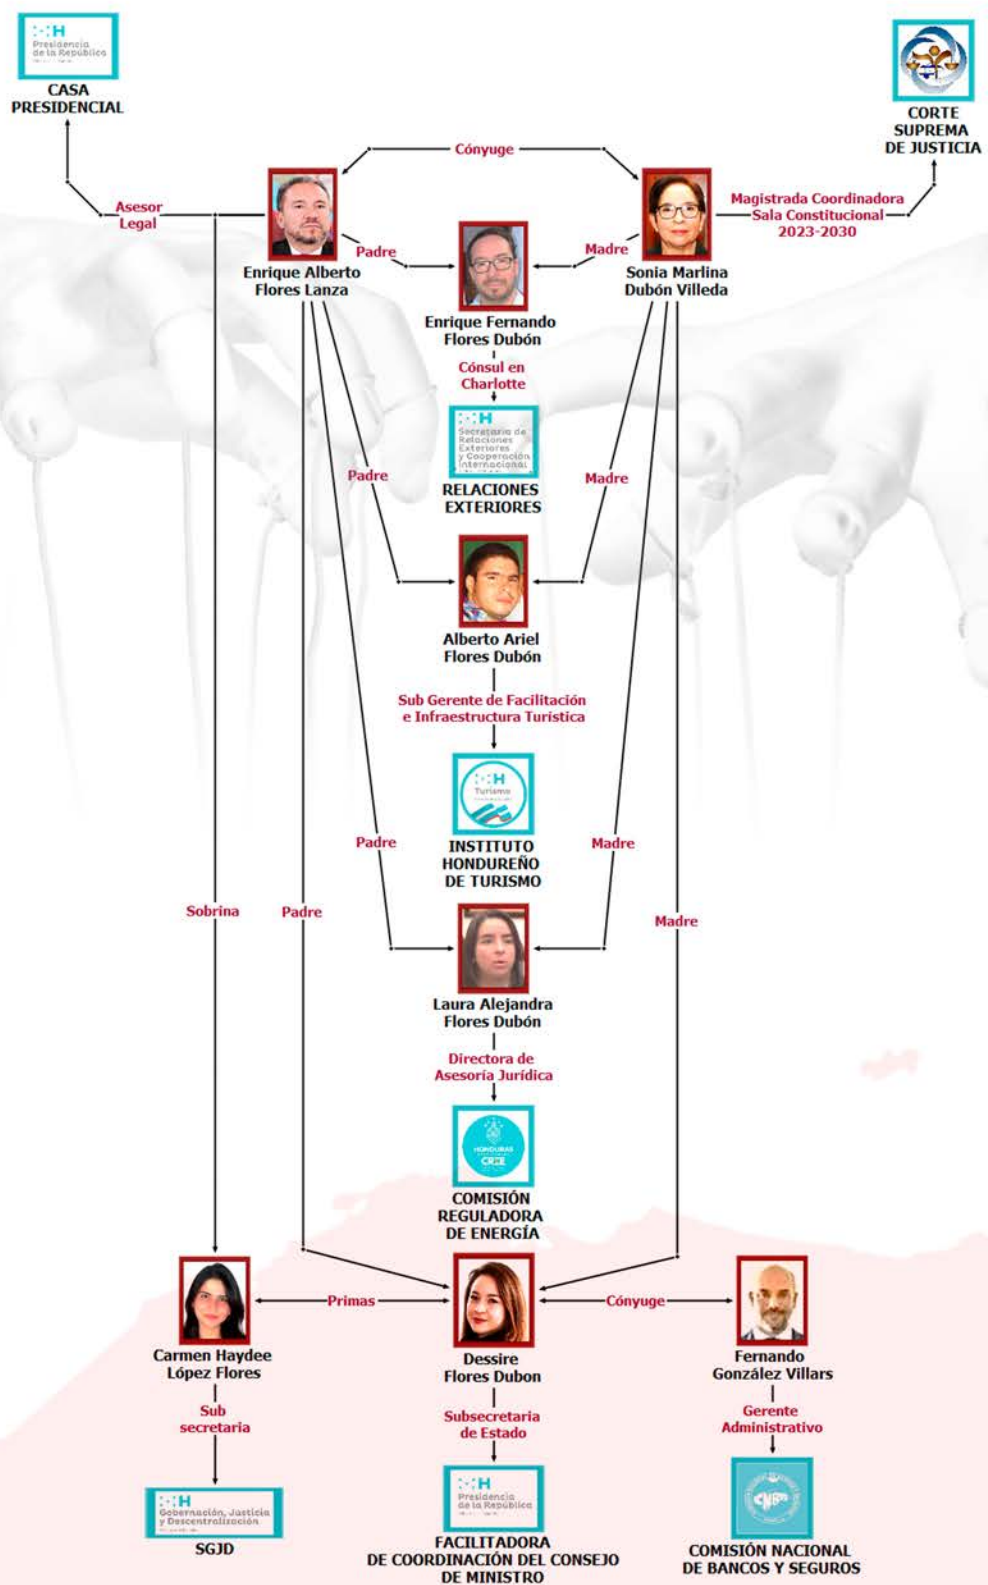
Presidencia de la República

CASA PRESIDENCIAL

CORTE SUPREMA DE JUSTICIA

Cónyuge

Asesor Legal

Magistrada Coordinadora Sala Constitucional 2023-2030

Padre

Madre

Enrique Alberto Flores Lanza

Sonia Marlina Dubón Villeda

Enrique Fernando Flores Dubón

Cónsul en Charlotte

Secretaría de Relaciones Exteriores y Cooperación Internacional

RELACIONES EXTERIORES

Padre

Madre

Alberto Ariel Flores Dubón

Sub Gerente de Facilitación e Infraestructura Turística

Turismo

INSTITUTO HONDUREÑO DE TURISMO

Padre

Madre

Sobrina

Padre

Madre

Laura Alejandra Flores Dubón

Directora de Asesoría Jurídica

HONDURAS CREE

COMISIÓN REGULADORA DE ENERGÍA

Primas

Cónyuge

Carmen Haydee López Flores

Dessire Flores Dubon

Fernando González Villars

Sub secretaria

Subsecretaria de Estado

Gerente Administrativo

Gobernación, Justicia y Descentralización

SGJD

Presidencia de la República

FACILITADORA DE COORDINACIÓN DEL CONSEJO DE MINISTRO

CNBS

COMISIÓN NACIONAL DE BANCOS Y SEGUROS